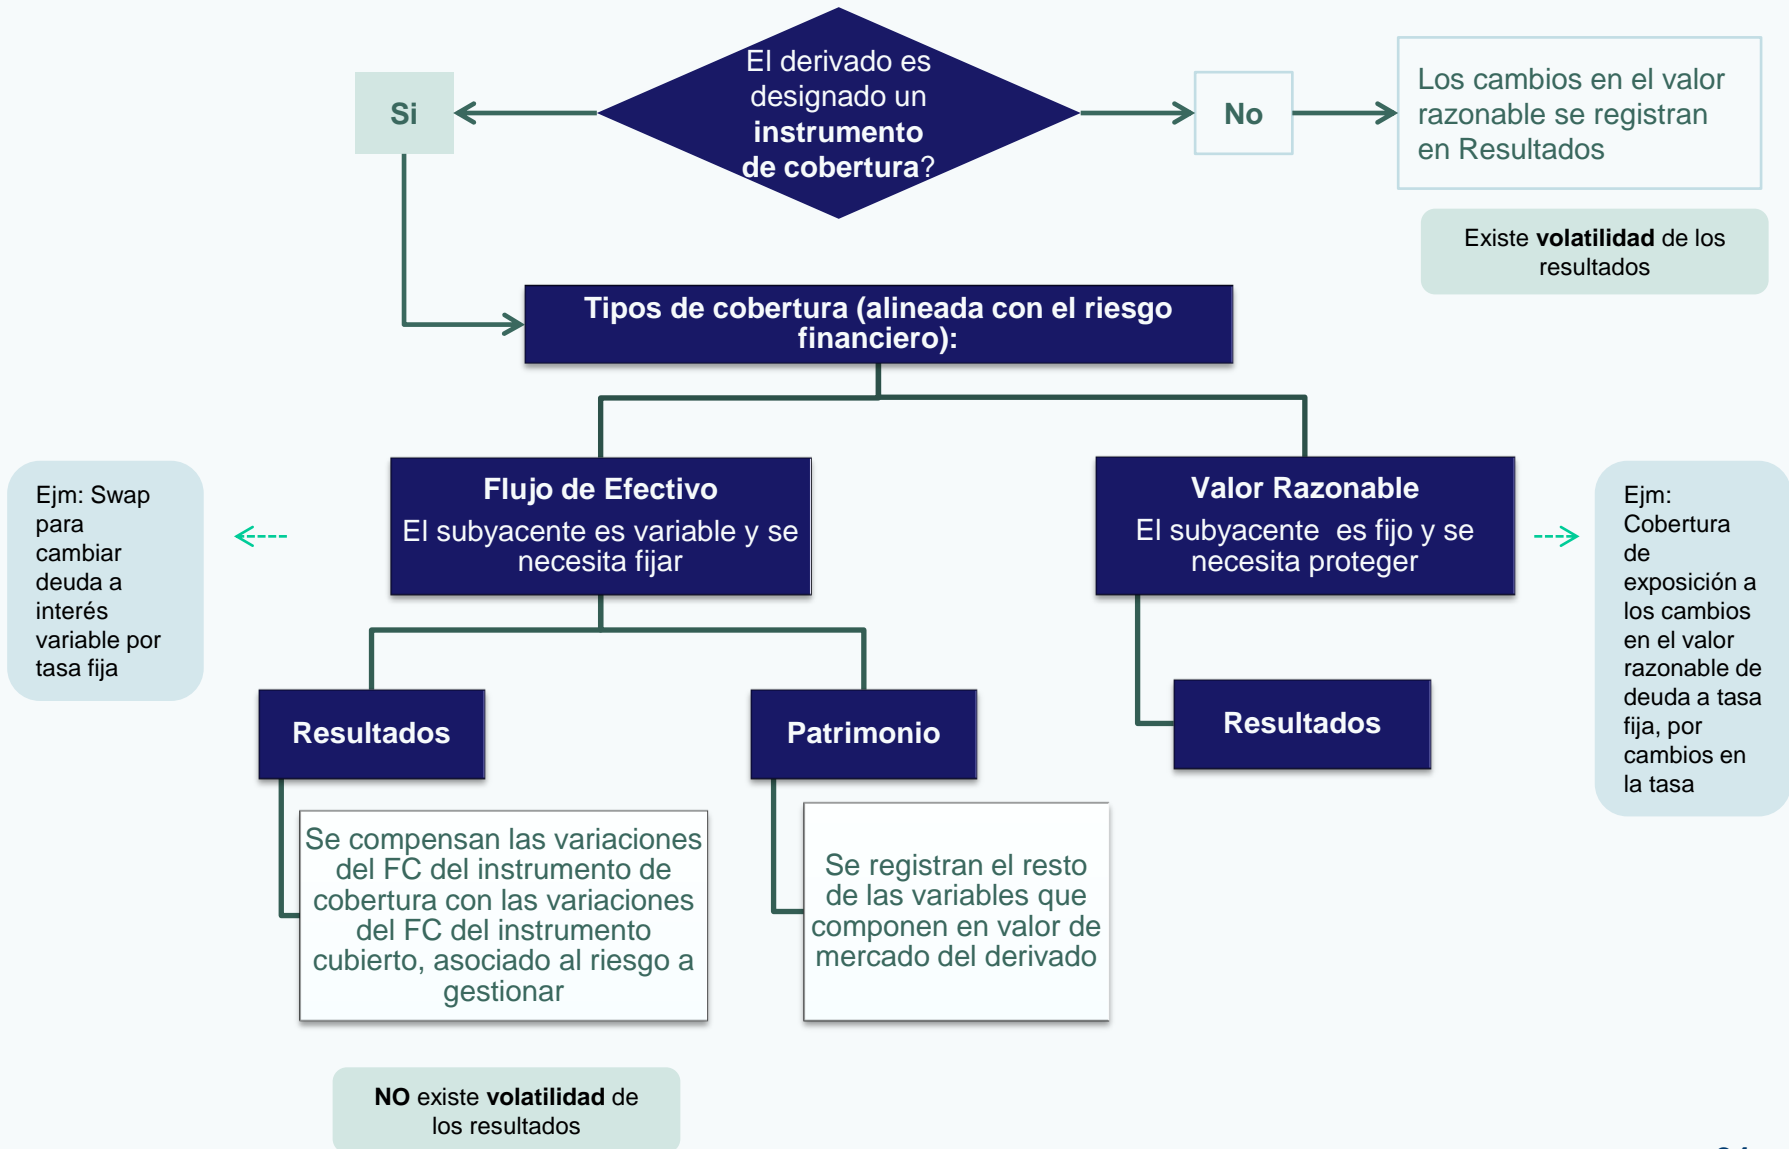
El derivado es designado un instrumento de cobertura?

Si

No

Los cambios en el valor razonable se registran en Resultados

Existe volatilidad de los resultados

Tipos de cobertura (alineada con el riesgo financiero):

Ejm: Swap para cambiar deuda a interés variable por tasa fija

Flujo de Efectivo
El subyacente es variable y se necesita fijar

Valor Razonable
El subyacente es fijo y se necesita proteger

Ejm: Cobertura de exposición a los cambios en el valor razonable de deuda a tasa fija, por cambios en la tasa

Resultados

Patrimonio

Resultados

Se compensan las variaciones del FC del instrumento de cobertura con las variaciones del FC del instrumento cubierto, asociado al riesgo a gestionar

Se registran el resto de las variables que componen en valor de mercado del derivado

NO existe volatilidad de los resultados